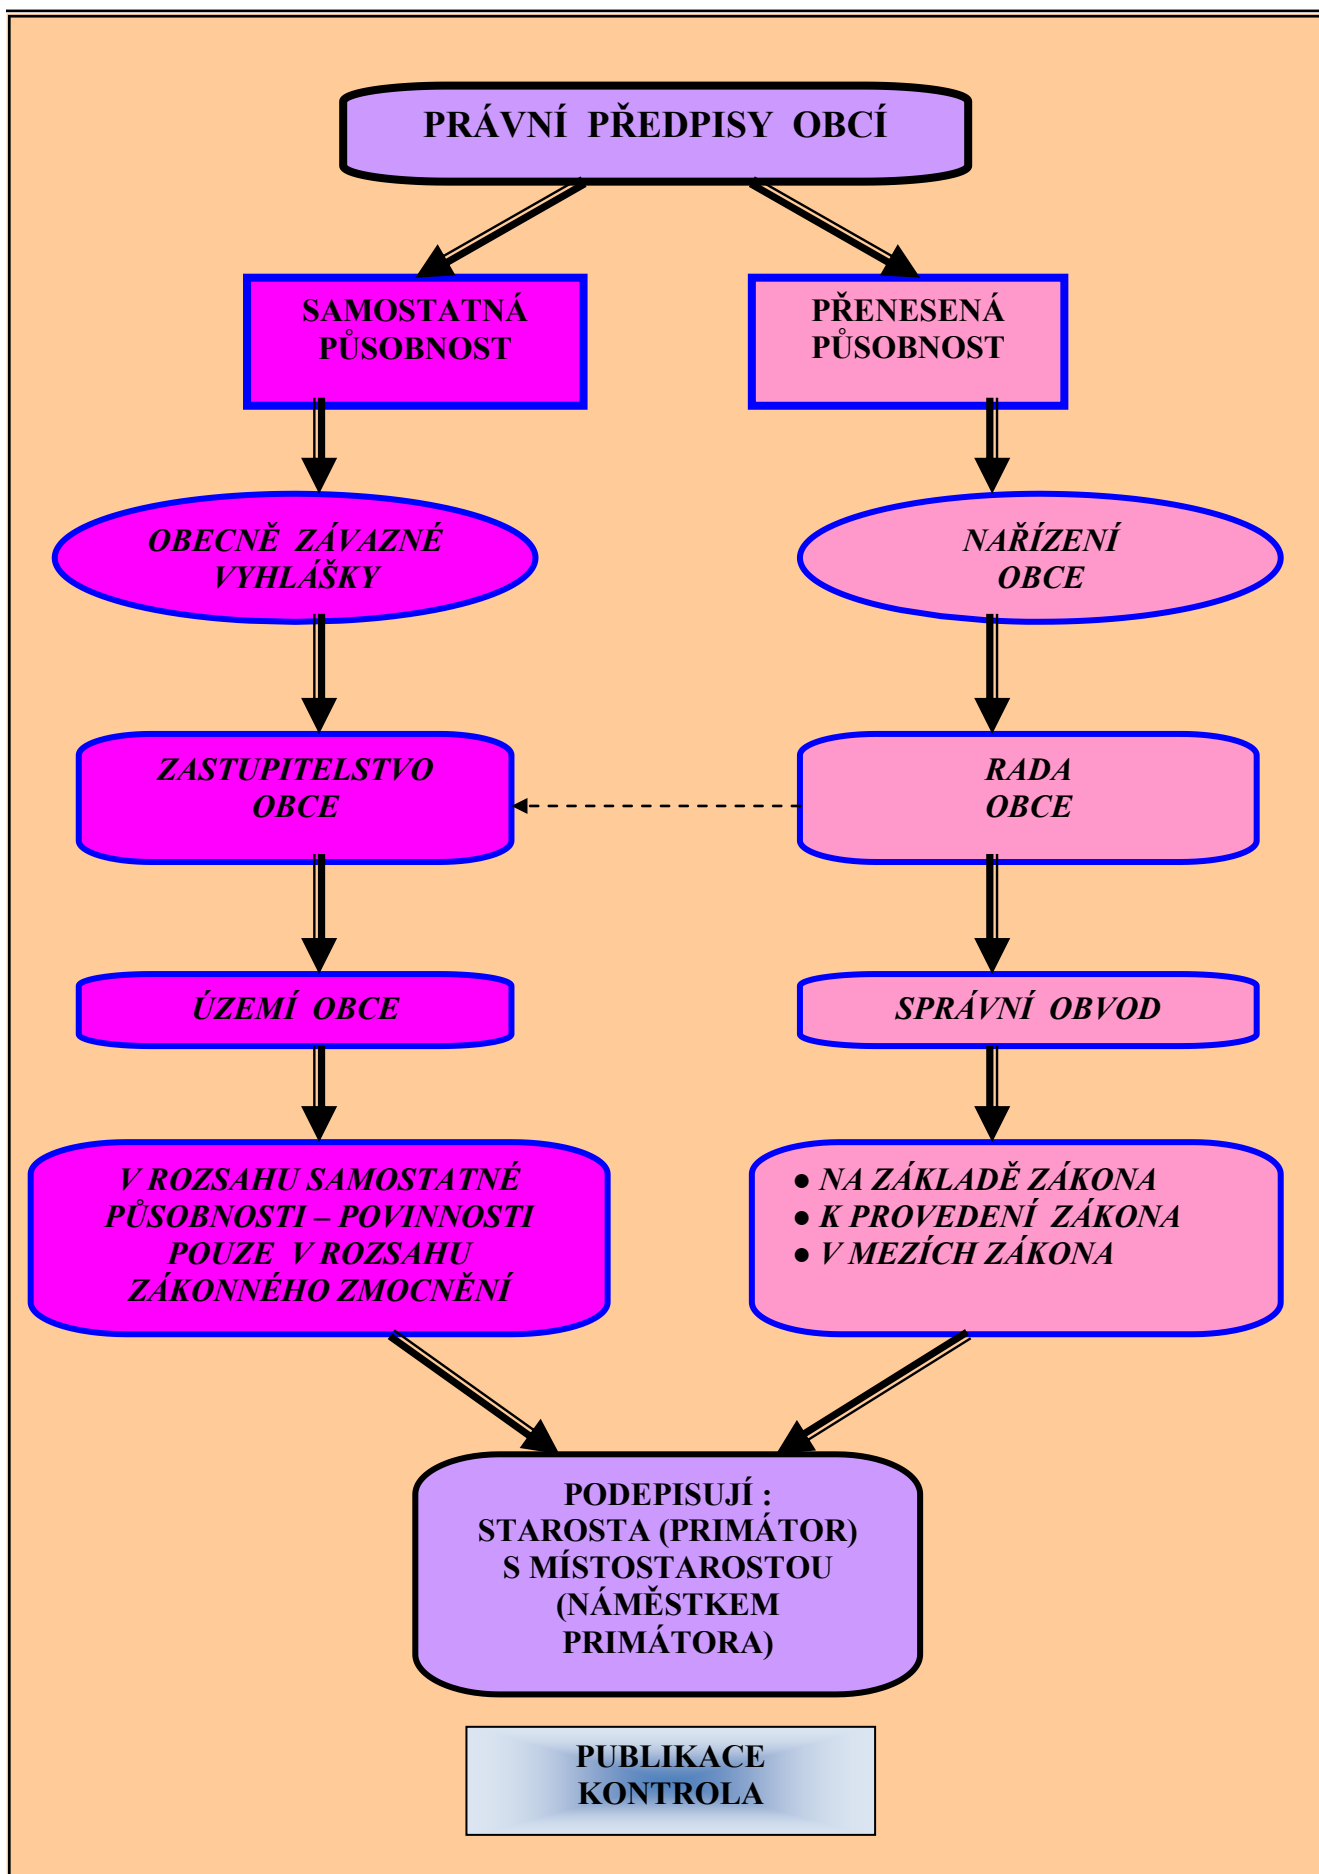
PRÁVNÍ PŘEDPISY OBCÍ

SAMOSTATNÁ PŮSOBNOST

PŘENESENÁ PŮSOBNOST

OBECNĚ ZÁVAZNÉ VYHLÁŠKY

NAŘÍZENÍ OBCE

ZASTUPITELSTVO OBCE

RADA OBCE

ÚZEMÍ OBCE

SPRÁVNÍ OBVOD

V ROZSAHU SAMOSTATNÉ PŮSOBNOSTI – POVINNOSTI POUZE V ROZSAHU ZÁKONNÉHO ZMOCNĚNÍ

● NA ZÁKLADĚ ZÁKONA
● K PROVEDENÍ ZÁKONA
● V MEZÍCH ZÁKONA

PODEPISUJÍ :
STAROSTA (PRIMÁTOR)
S MÍSTOSTAROSTOU
(NÁMĚSTKEM
PRIMÁTORA)

PUBLIKACE
KONTROLA